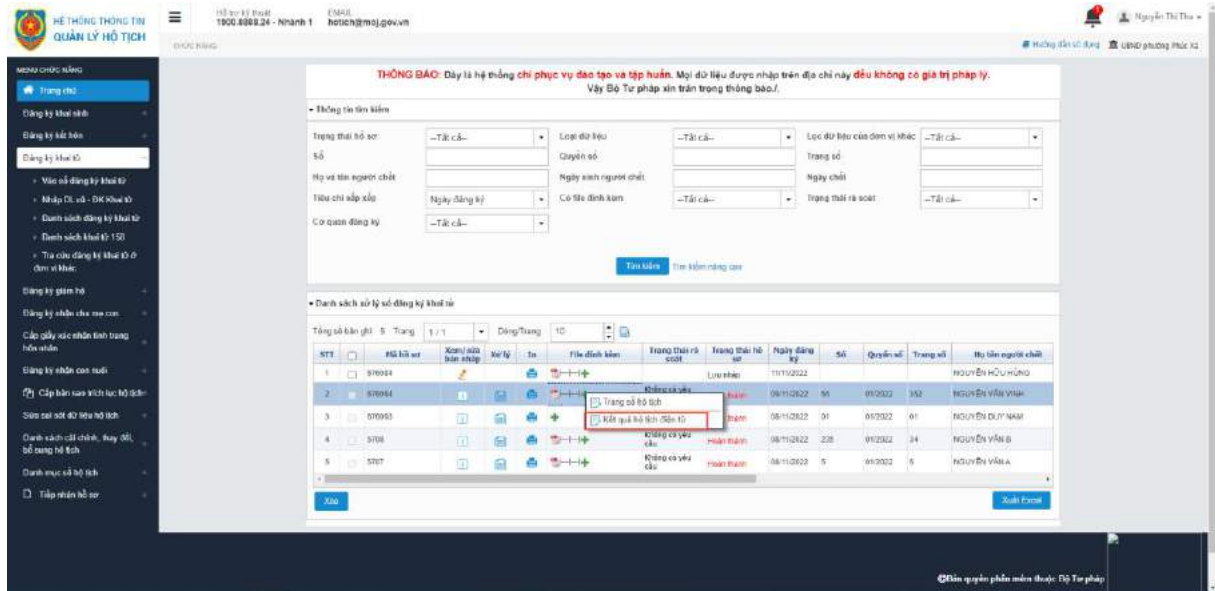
HỆ THỐNG THÔNG TIN
QUẢN LÝ HỘ TỊCH

Hỗ trợ kỹ thuật
1900.8888.24 - Nhánh 1

EMAIL
hotich@moj.gov.vn

Nguyễn Thị Thu

CHỨC NĂNG

Hướng dẫn sử dụng   UBND phường Phúc Xá

MENU CHỨC NĂNG
Trang chủ
Đăng ký khai sinh
Đăng ký kết hôn
Đăng ký khai tử
Vào sổ đăng ký khai tử
Nhập DL cũ - ĐK Khai tử
Danh sách đăng ký khai tử
Danh sách khai tử 150
Tra cứu đăng ký khai tử ở đơn vị khác
Đăng ký giám hộ
Đăng ký nhận cha mẹ con
Cấp giấy xác nhận tình trạng hôn nhân
Đăng ký nhận con nuôi
Cấp bản sao trích lục hộ tịch
Sửa sai sót dữ liệu hộ tịch
Danh sách cải chính, thay đổi, bổ sung hộ tịch
Danh mục sổ hộ tịch
Tiếp nhận hồ sơ

THÔNG BÁO: Đây là hệ thống chỉ phục vụ đào tạo và tập huấn. Mọi dữ liệu được nhập trên địa chỉ này đều không có giá trị pháp lý. Vậy Bộ Tư pháp xin trân trọng thông báo./.

Thông tin tìm kiếm

Trạng thái hồ sơ --Tất cả--   Loại dữ liệu --Tất cả--   Lọc dữ liệu của đơn vị khác --Tất cả--
Số   Quyển số   Trang số
Họ và tên người chết   Ngày sinh người chết   Ngày chết
Tiêu chí sắp xếp Ngày đăng ký   Có file đính kèm --Tất cả--   Trạng thái rà soát --Tất cả--
Cơ quan đăng ký --Tất cả--

Tìm kiếm   Tìm kiếm nâng cao

Danh sách sổ hộ tịch đăng ký khai tử

Tổng số bản ghi 5   Trang 1 / 1   Dòng/Trang 10

| STT | | Mã hồ sơ | Xem/sửa bản nháp | Xử lý | In | File đính kèm | Trạng thái rà soát | Trạng thái hồ sơ | Ngày đăng ký | Số | Quyển số | Trang số | Họ tên người chết |
|---|---|---|---|---|---|---|---|---|---|---|---|---|---|
| 1 | | 576084 | | | | | | Lưu nháp | 11/11/2022 | | | | NGUYỄN HỮU HÙNG |
| 2 | | 576064 | | | | | Không có yêu cầu | Hoàn thành | 09/11/2022 | 55 | 01/2022 | 352 | NGUYỄN VĂN VINH |
| 3 | | 570993 | | | | | | Hoàn thành | 08/11/2022 | 01 | 01/2022 | 01 | NGUYỄN DUY NAM |
| 4 | | 5708 | | | | | Không có yêu cầu | Hoàn thành | 08/11/2022 | 235 | 01/2022 | 34 | NGUYỄN VĂN B |
| 5 | | 5707 | | | | | Không có yêu cầu | Hoàn thành | 08/11/2022 | 5 | 01/2022 | 5 | NGUYỄN VĂN A |

Trang sổ hộ tịch
Kết quả hộ tịch điện tử

Xóa   Xuất Excel

©Bản quyền phần mềm thuộc Bộ Tư pháp